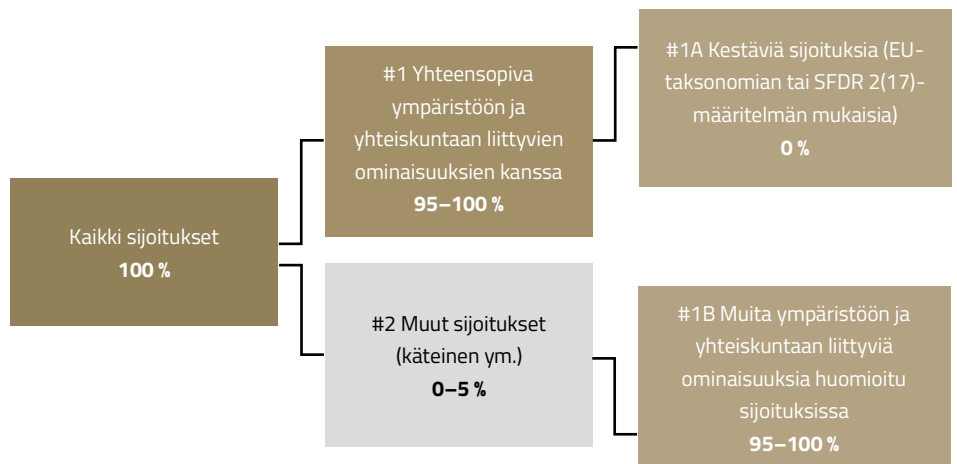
Kaikki sijoitukset
**100 %**

#1 Yhteensopiva ympäristöön ja yhteiskuntaan liittyvien ominaisuuksien kanssa
**95–100 %**

#2 Muut sijoitukset (käteinen ym.)
**0–5 %**

#1A Kestäviä sijoituksia (EU-taksonomian tai SFDR 2(17)-määritelmän mukaisia)
**0 %**

#1B Muita ympäristöön ja yhteiskuntaan liittyviä ominaisuuksia huomioitu sijoituksissa
**95–100 %**